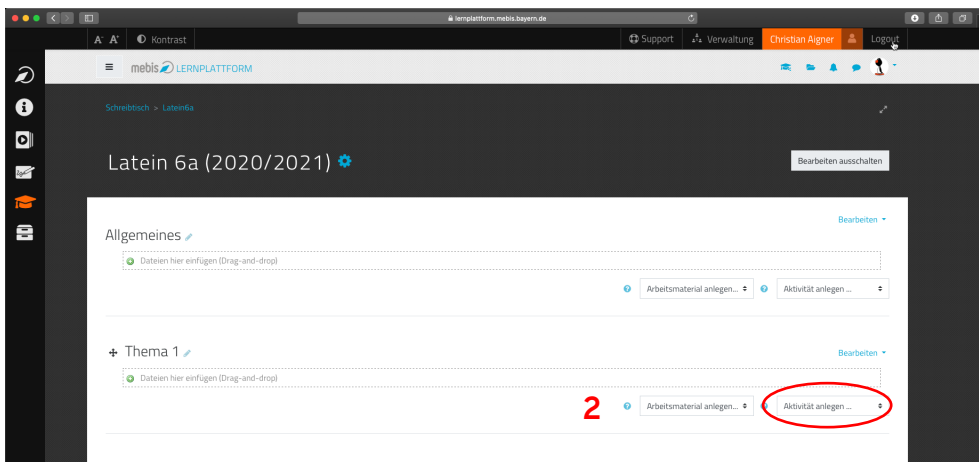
lernplattform.mebis.bayern.de

A⁻ A⁺ Kontrast

Support Verwaltung Christian Aigner Logout

mebis LERNPLATTFORM

Schreibtisch > Latein6a

Latein 6a (2020/2021)

Bearbeiten ausschalten

Bearbeiten

Allgemeines

Dateien hier einfügen (Drag-and-drop)

Arbeitsmaterial anlegen... Aktivität anlegen ...

Thema 1

Bearbeiten

Dateien hier einfügen (Drag-and-drop)

2

Arbeitsmaterial anlegen... Aktivität anlegen ...